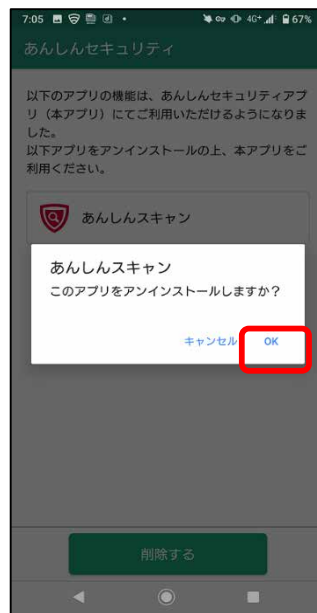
7:05 4G+ 67%

あんしんセキュリティ

以下のアプリの機能は、あんしんセキュリティアプリ（本アプリ）にてご利用いただけるようになりました。
以下アプリをアンインストールの上、本アプリをご利用ください。

あんしんスキャン

あんしんスキャン
このアプリをアンインストールしますか？

キャンセル OK

削除する